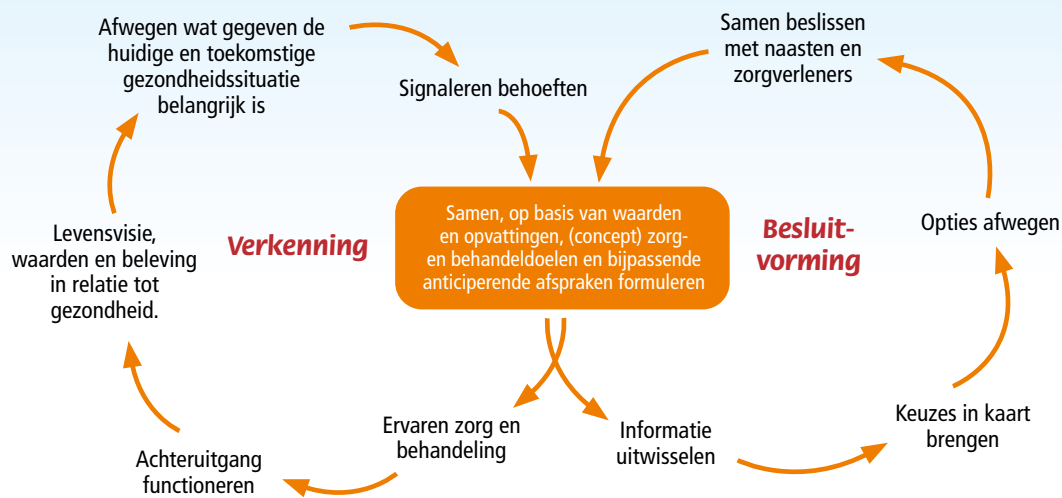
Afwegen wat gegeven de huidige en toekomstige gezondheidssituatie belangrijk is

Signaleren behoeften

Samen beslissen met naasten en zorgverleners

Levensvisie, waarden en beleving in relatie tot gezondheid.

Verkenning

Samen, op basis van waarden en opvattingen, (concept) zorg- en behandeldoelen en bijpassende anticiperende afspraken formuleren

Besluitvorming

Opties afwegen

Keuzes in kaart brengen

Ervaren zorg en behandeling

Informatie uitwisselen

Achteruitgang functioneren